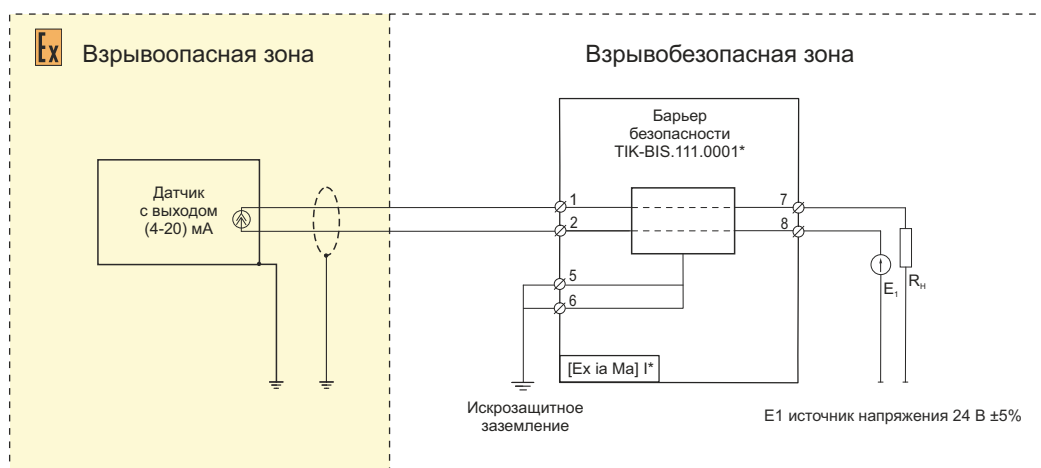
Ex Взрывоопасная зона

Взрывобезопасная зона

Барьер безопасности TIK-BIS.111.0001*

Датчик с выходом (4-20) мА

1
2
5
6
7
8

$E_1$

$R_н$

[Ex ia Ma] I*

Искрозащитное заземление

E1 источник напряжения 24 В ±5%